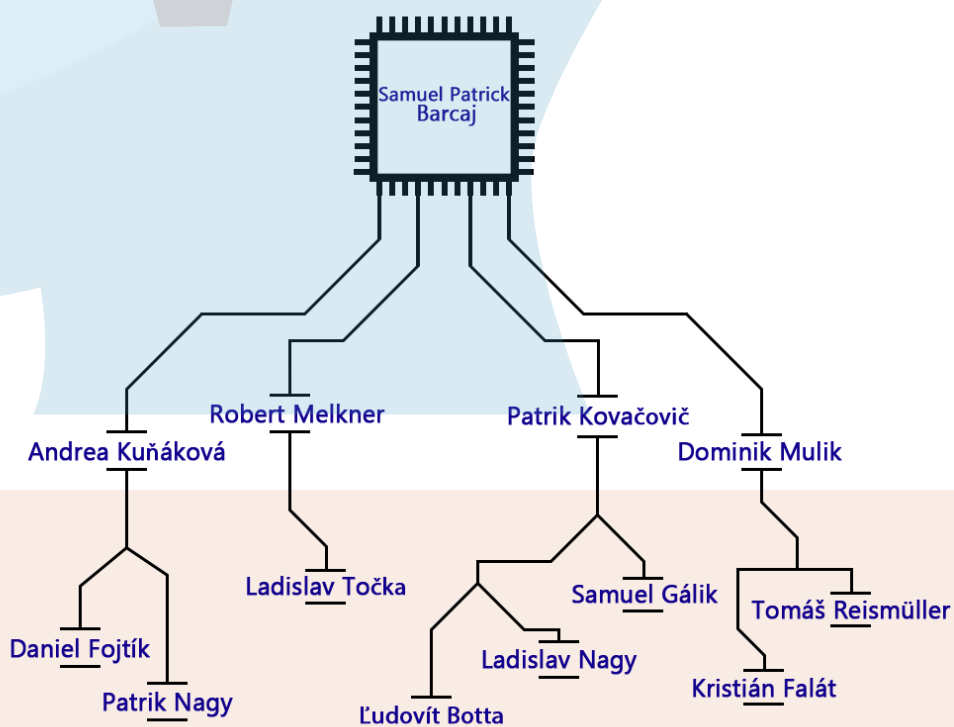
Samuel Patrick Barcaj

Robert Melkner

Patrik Kovačovič

Andrea Kuňáková

Dominik Mulik

Ladislav Točka

Samuel Gálik

Tomáš Reismüller

Daniel Fojtík

Ladislav Nagy

Kristián Falát

Patrik Nagy

Ľudovít Botta